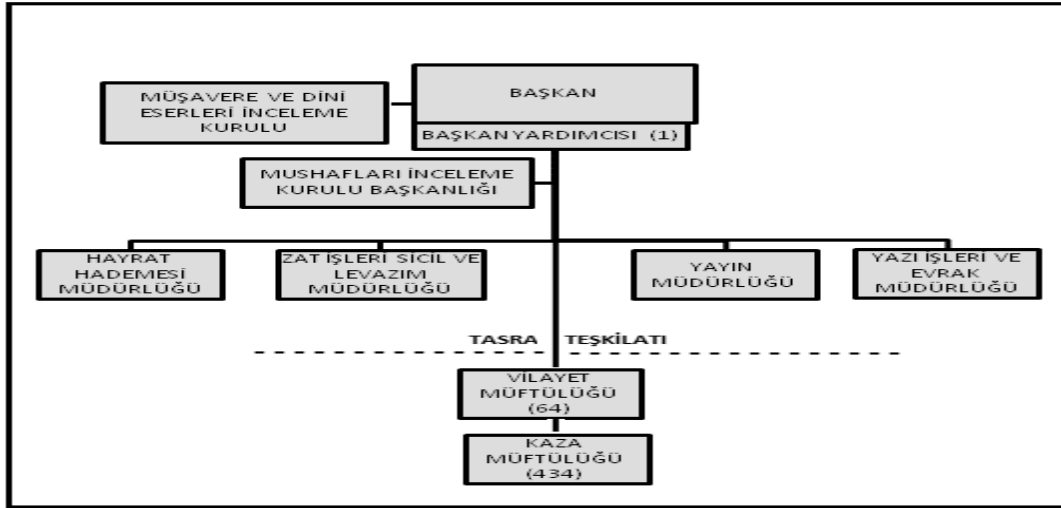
MÜŞAVERE VE DİNİ ESERLERİ İNCELEME KURULU

BAŞKAN

BAŞKAN YARDIMCISI (1)

MUSHAFLARI İNCELEME KURULU BAŞKANLIĞI

HAYRAT HADEMESİ MÜDÜRLÜĞÜ

ZAT İŞLERİ SİCİL VE LEVAZIM MÜDÜRLÜĞÜ

YAYIN MÜDÜRLÜĞÜ

YAZI İŞLERİ VE EVRAK MÜDÜRLÜĞÜ

TASRA TEŞKİLATI

VİLAYET MÜFTÜLÜĞÜ (64)

KAZA MÜFTÜLÜĞÜ (434)